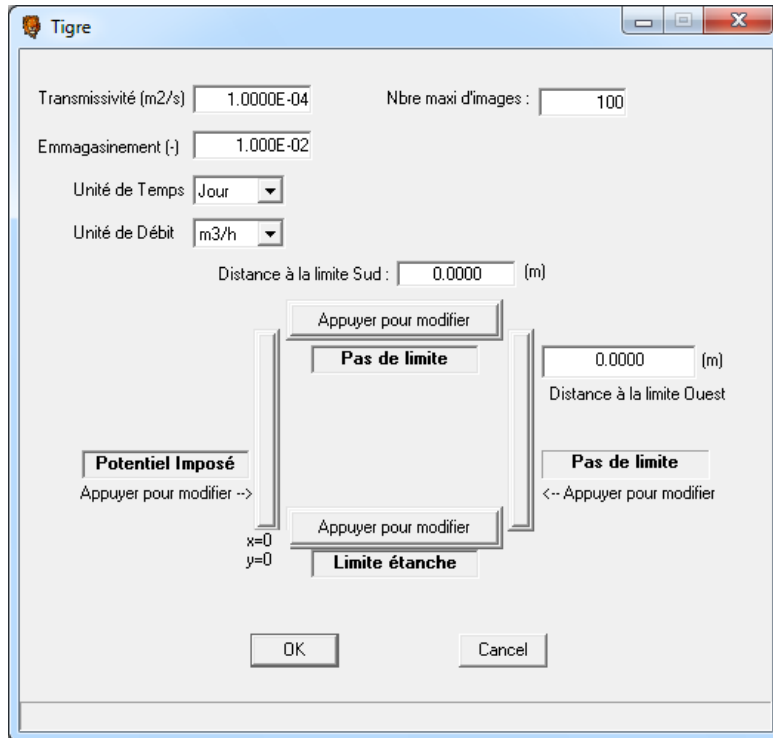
Tigre

Transmissivité (m2/s) 1.0000E-04

Nbre maxi d'images : 100

Emmagasinement (-) 1.000E-02

Unité de Temps Jour

Unité de Débit m3/h

Distance à la limite Sud : 0.0000 (m)

Appuyer pour modifier

Pas de limite

0.0000 (m)

Distance à la limite Ouest

Potentiel Imposé

Appuyer pour modifier -->

Pas de limite

<-- Appuyer pour modifier

Appuyer pour modifier

x=0
y=0

Limite étanche

OK

Cancel